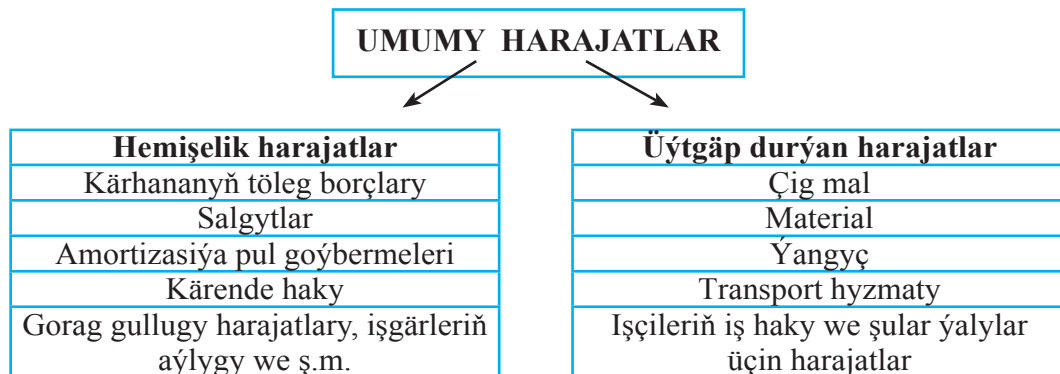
UMUMY HARAJATLAR

| Hemişelik harajatlar |
|---|
| Kärhananyň töleg borçlary |
| Salgytlar |
| Amortizasiýa pul goýbermeleri |
| Kärende haky |
| Gorag gullugy harajatlary, işgärleriň aýlygy we ş.m. |

| Üýtgäp durýan harajatlar |
|---|
| Çig mal |
| Material |
| Ýangyç |
| Transport hyzmaty |
| Işçileriň iş haky we şular ýalylar üçin harajatlar |